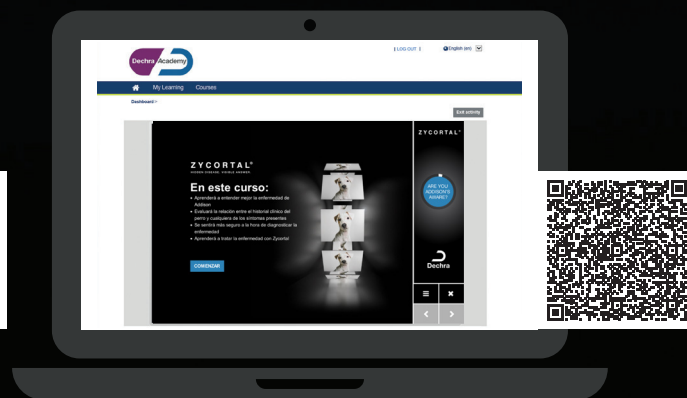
Dechra Academy

| LOG OUT |

English (en)

My Learning

Courses

Dashboard >

Exit activity

ZYCORTAL®

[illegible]

En este curso:

• Aprenderá a entender mejor la enfermedad de Addison
• Evaluará la relación entre el historial clínico del perro y cualquiera de los síntomas presentes
• Se sentirá más seguro a la hora de diagnosticar la enfermedad
• Aprenderá a tratar la enfermedad con Zycortal

COMENZAR

ZYCORTAL®

ARE YOU ADDISON'S AWARE?

Dechra